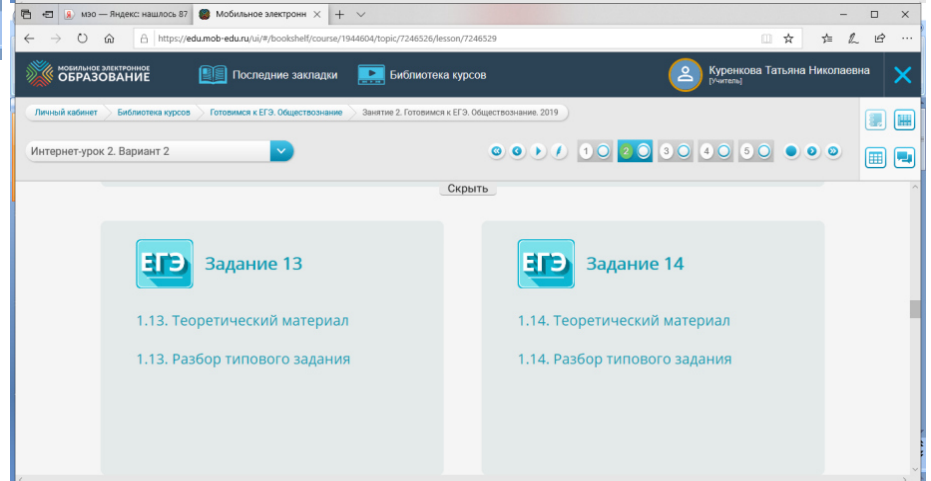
мэо — Яндекс: нашлось 87
Мобильное электронн

https://edu.mob-edu.ru/ui/#/bookshelf/course/1944604/topic/7246526/lesson/7246529

МОБИЛЬНОЕ ЭЛЕКТРОННОЕ ОБРАЗОВАНИЕ
Последние закладки
Библиотека курсов
Куренкова Татьяна Николаевна
[Учитель]

Личный кабинет
Библиотека курсов
Готовимся к ЕГЭ. Обществознание
Занятие 2. Готовимся к ЕГЭ. Обществознание. 2019

Интернет-урок 2. Вариант 2

1 2 3 4 5

Скрыть

ЕГЭ Задание 13
1.13. Теоретический материал
1.13. Разбор типового задания

ЕГЭ Задание 14
1.14. Теоретический материал
1.14. Разбор типового задания